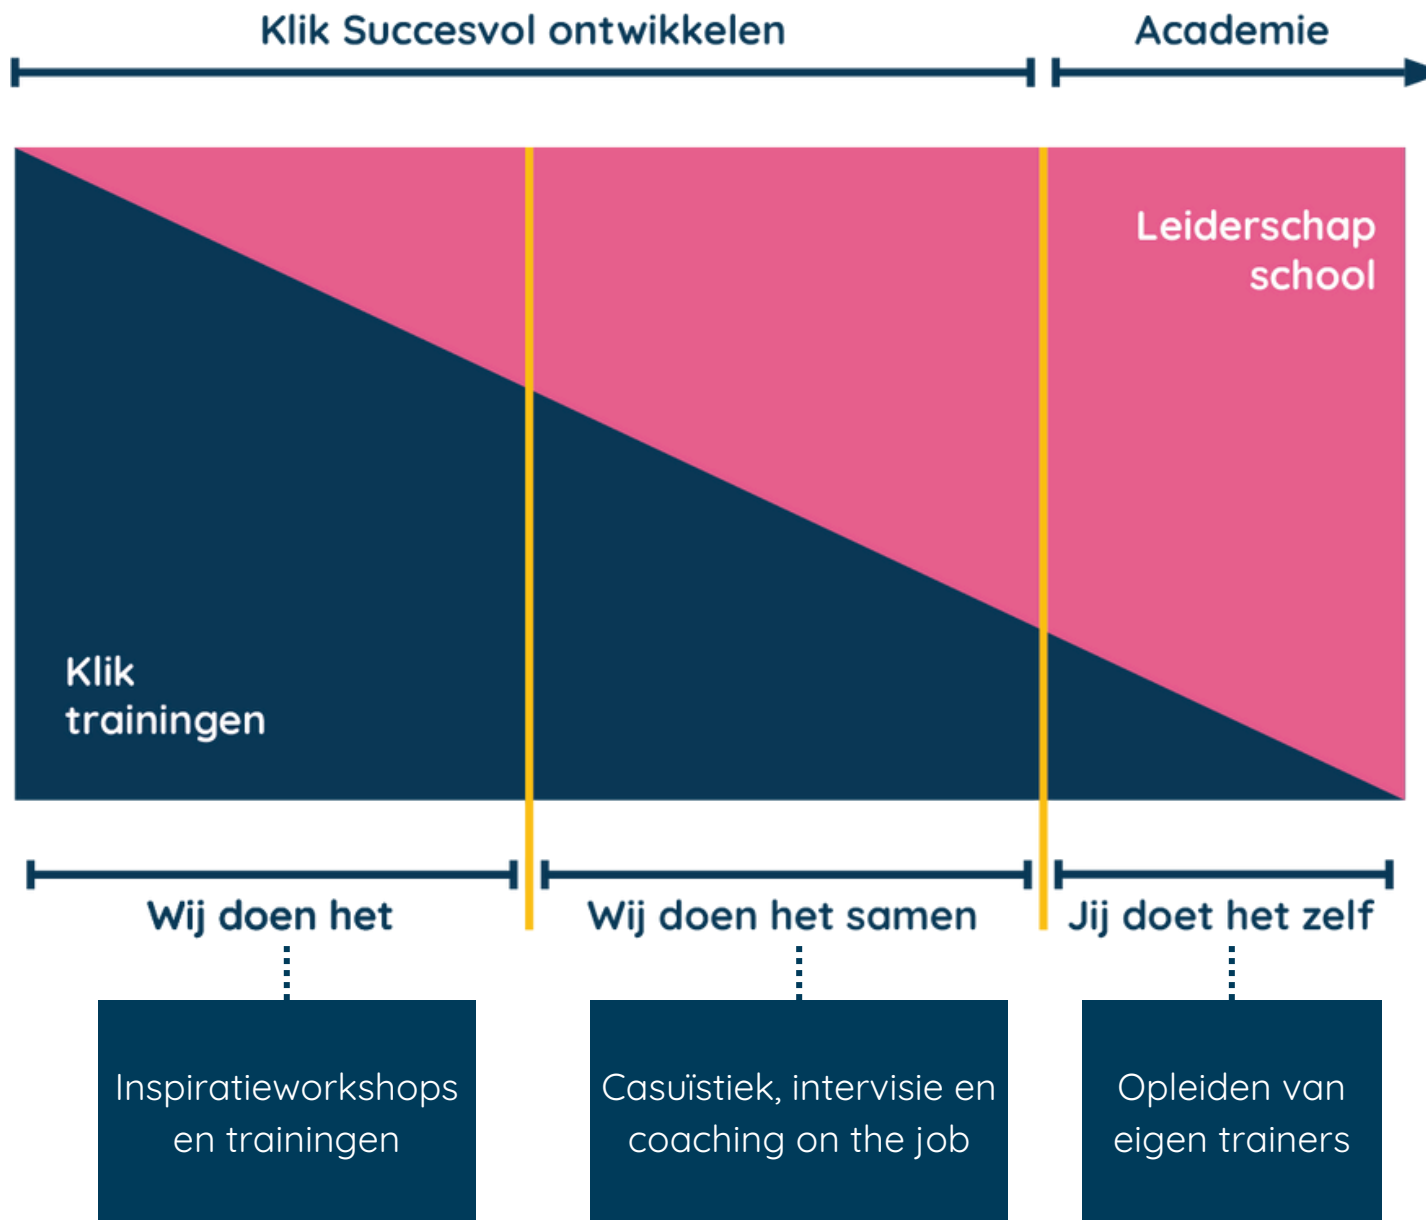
Klik Succesvol ontwikkelen

Academie

Leiderschap school

Klik trainingen

Wij doen het

Wij doen het samen

Jij doet het zelf

Inspiratieworkshops en trainingen

Casuïstiek, intervisie en coaching on the job

Opleiden van eigen trainers